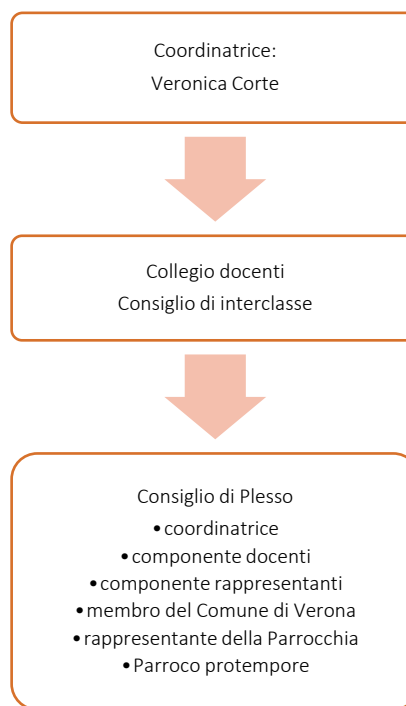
Coordinatrice:
Veronica Corte

Collegio docenti
Consiglio di interclasse

Consiglio di Plesso
• coordinatrice
• componente docenti
• componente rappresentanti
• membro del Comune di Verona
• rappresentante della Parrocchia
• Parroco protempore